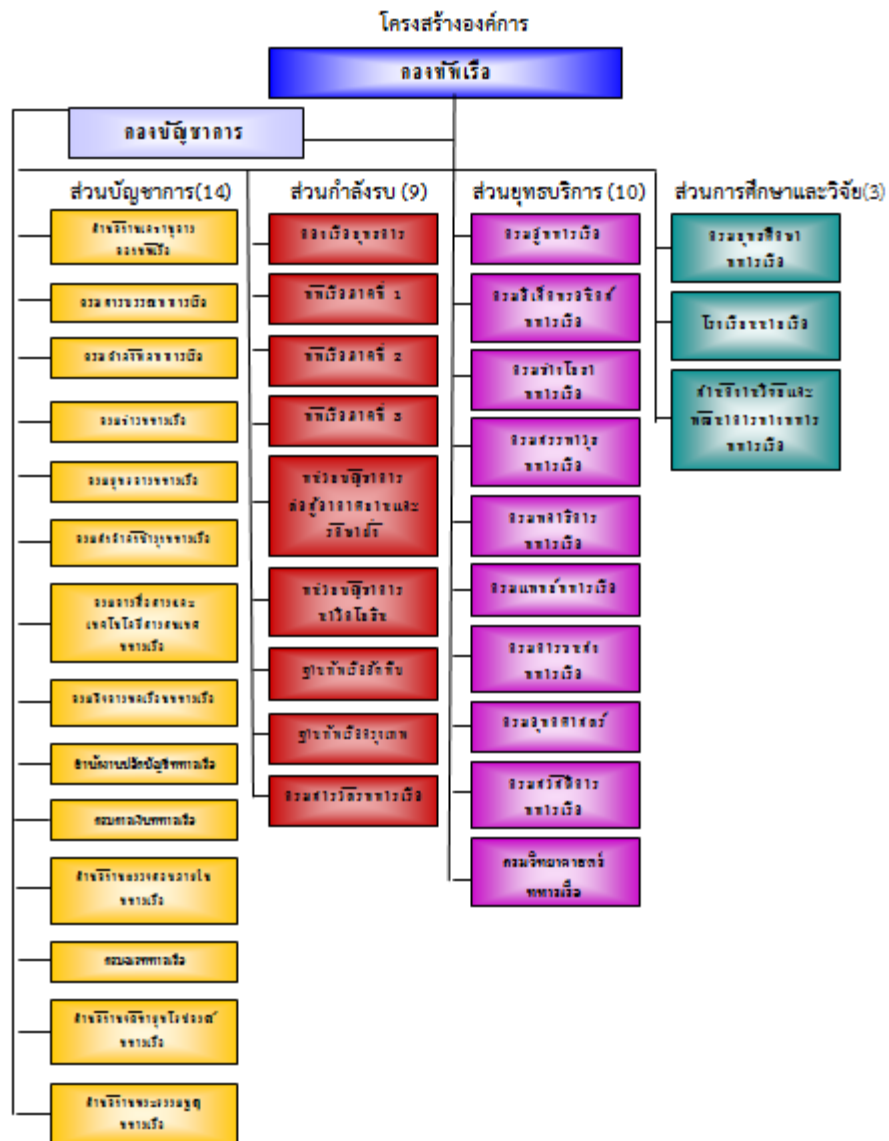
โครงสร้างองค์การ

กองทัพเรือ

กองบัญชาการ

ส่วนบัญชาการ(14)

สำนักงานเลขานุการกองทัพเรือ

กรมกำลังพลทหารเรือ

กรมข่าวทหารเรือ

กรมยุทธการทหารเรือ

กรมส่งกำลังบำรุงทหารเรือ

กรมการสื่อสารและเทคโนโลยีสารสนเทศทหารเรือ

กรมกิจการพลเรือนทหารเรือ

สำนักงานปลัดบัญชีทหารเรือ

กรมการเงินทหารเรือ

สำนักงานตรวจสอบภายในทหารเรือ

กรมจเรทหารเรือ

สำนักงานพัฒนายุทธศาสตร์ทหารเรือ

สำนักงานพระธรรมนูญทหารเรือ

ส่วนกำลังรบ (9)

กองเรือยุทธการ

ทัพเรือภาคที่ 1

ทัพเรือภาคที่ 2

ทัพเรือภาคที่ 3

หน่วยบัญชาการต่อสู้อากาศยานและรักษาฝั่ง

หน่วยบัญชาการนาวิกโยธิน

ฐานทัพเรือสัตหีบ

ฐานทัพเรือกรุงเทพ

กรมสารวัตรทหารเรือ

ส่วนยุทธบริการ (10)

กรมอู่ทหารเรือ

กรมอิเล็กทรอนิกส์ทหารเรือ

กรมสรรพาวุธทหารเรือ

กรมพลาธิการทหารเรือ

กรมแพทย์ทหารเรือ

กรมขนส่งทหารเรือ

กรมอุทกศาสตร์ทหารเรือ

กรมสวัสดิการทหารเรือ

กรมวิทยาศาสตร์ทหารเรือ

ส่วนการศึกษาและวิจัย(3)

กรมยุทธศึกษาทหารเรือ

โรงเรียนนายเรือ

สำนักงานวิจัยและพัฒนาการทางทหารเรือ